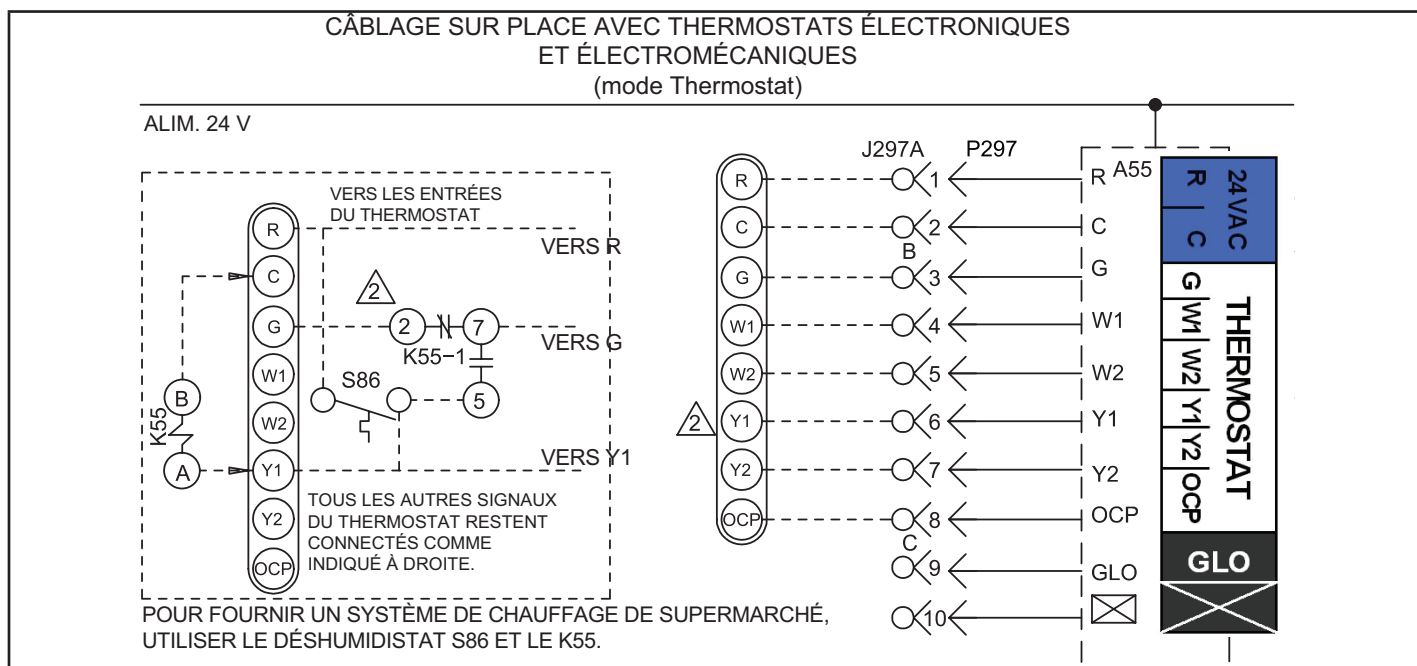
CÂBLAGE SUR PLACE AVEC THERMOSTATS ÉLECTRONIQUES ET ÉLECTROMÉCANIQUES
(mode Thermostat)

ALIM. 24 V

VERS LES ENTRÉES DU THERMOSTAT

R
C
G
W1
W2
Y1
Y2
OCP

VERS R
2
2
7
VERS G
K55−1
S86
5
B
K55
A
VERS Y1

TOUS LES AUTRES SIGNAUX DU THERMOSTAT RESTENT CONNECTÉS COMME INDIQUÉ À DROITE.

POUR FOURNIR UN SYSTÈME DE CHAUFFAGE DE SUPERMARCHÉ, UTILISER LE DÉSHUMIDISTAT S86 ET LE K55.

J297A
P297
A55
R
C
G
W1
W2
Y1
Y2
OCP
2
1
2
B
3
4
5
6
7
8
C
9
10
R
C
G
W1
W2
Y1
Y2
OCP
GLO

24VAC
R
C
G
W1
W2
Y1
Y2
OCP
THERMOSTAT
GLO